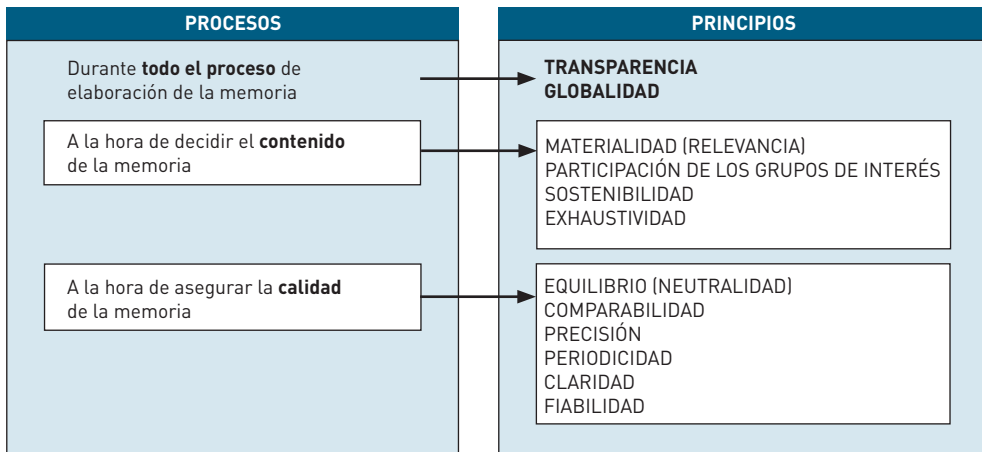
PROCESOS

PRINCIPIOS

Durante **todo el proceso** de elaboración de la memoria

TRANSPARENCIA
GLOBALIDAD

A la hora de decidir el **contenido** de la memoria

MATERIALIDAD (RELEVANCIA)
PARTICIPACIÓN DE LOS GRUPOS DE INTERÉS
SOSTENIBILIDAD
EXHAUSTIVIDAD

A la hora de asegurar la **calidad** de la memoria

EQUILIBRIO (NEUTRALIDAD)
COMPARABILIDAD
PRECISIÓN
PERIODICIDAD
CLARIDAD
FIABILIDAD